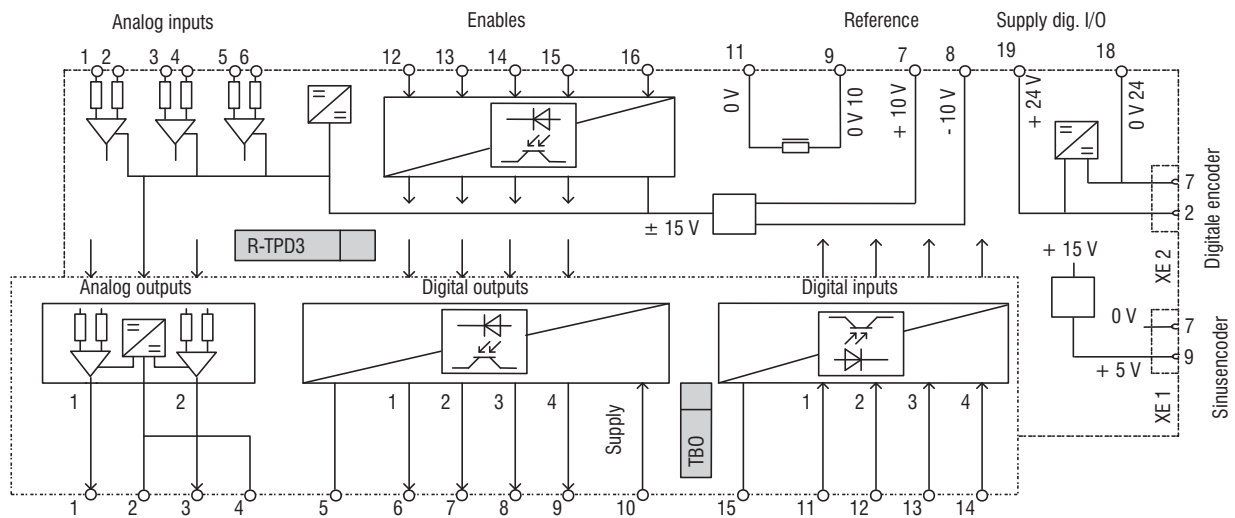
Analog inputs

Enables

Reference

Supply dig. I/O

1 2 3 4 5 6

12 13 14 15 16

11 9 7 8 19 18

0 V

0 V 10

+ 10 V

- 10 V

+ 24 V

0 V 24

Digitale encoder

7

2

± 15 V

R-TPD3

XE 2

+ 15 V

Analog outputs

Digital outputs

Digital inputs

0 V

7

9

+ 5 V

Sinusencoder

XE 1

1 2

1 2 3 4

Supply

TB0

1 2 3 4

1 2 3 4 5 6 7 8 9 10 15 11 12 13 14